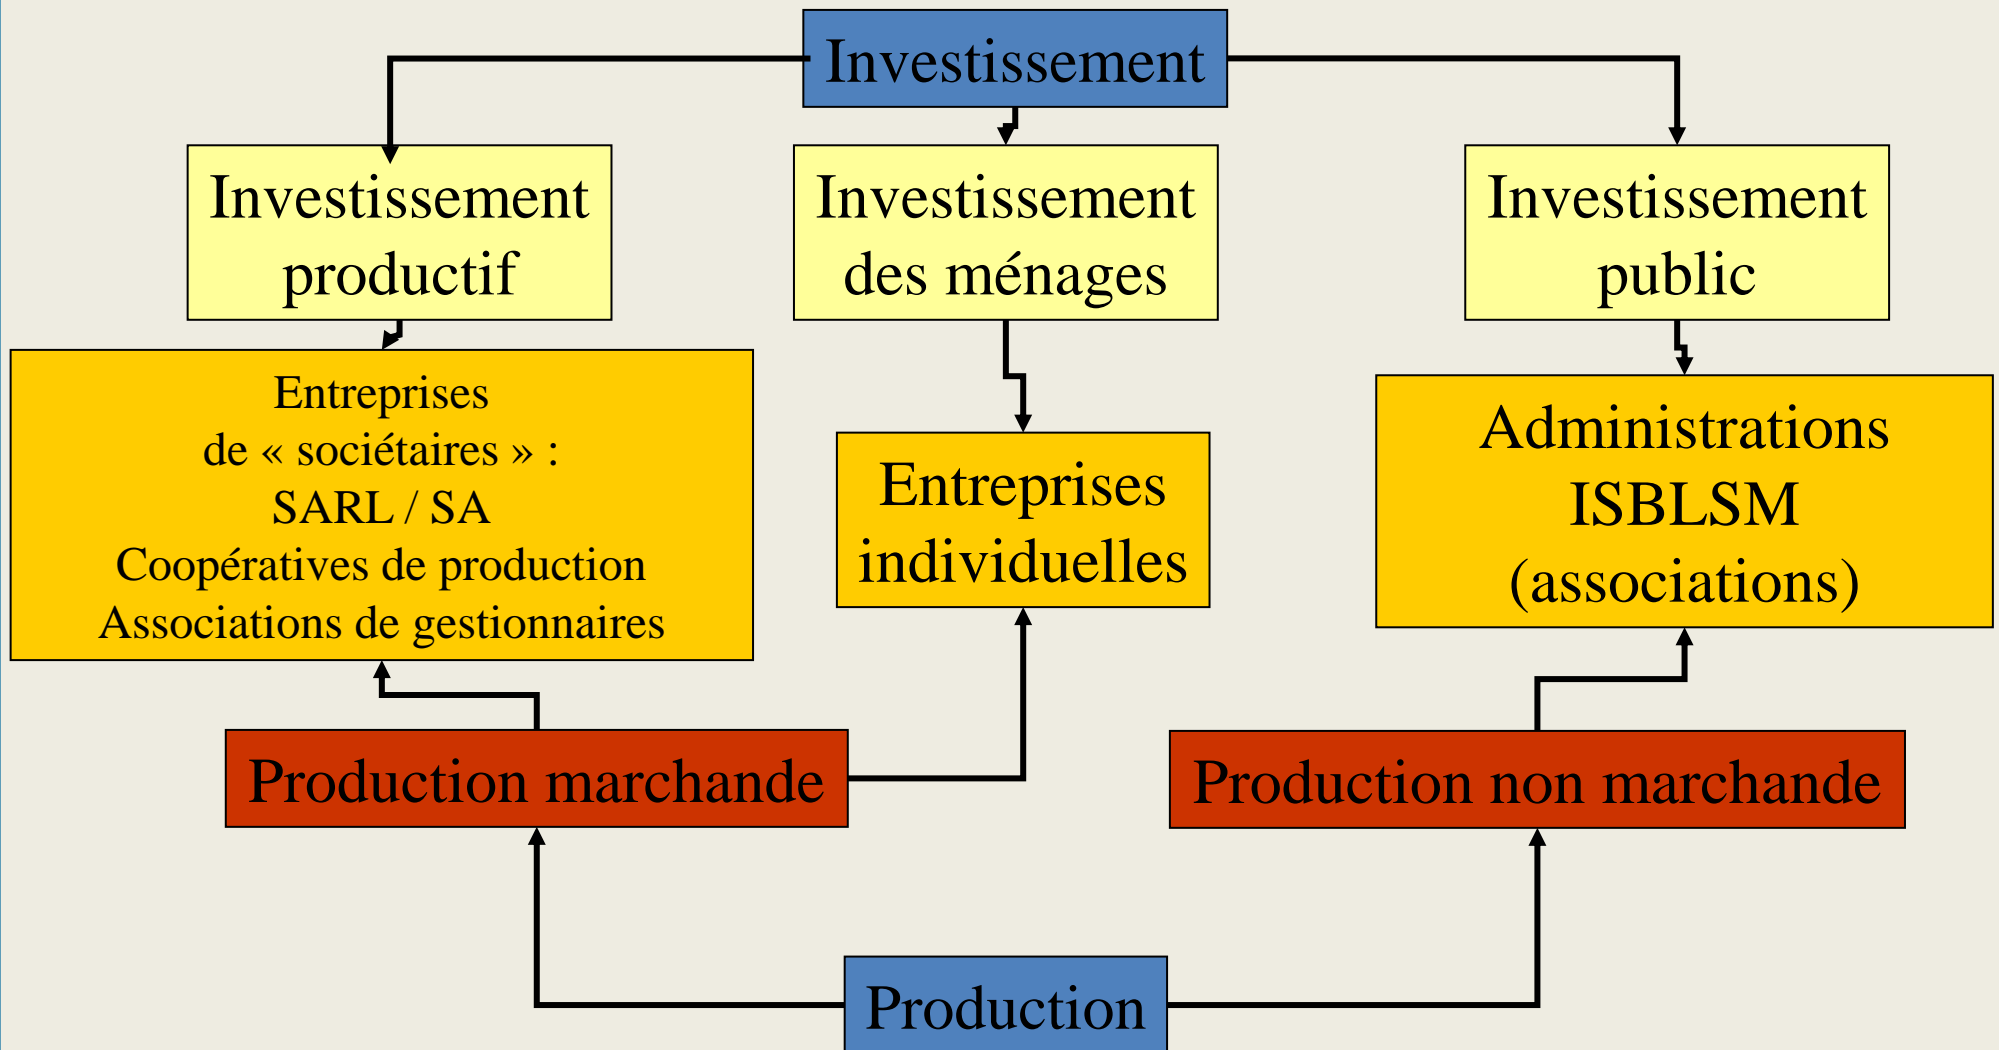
Investissement

Investissement productif

Investissement des ménages

Investissement public

Entreprises de « sociétaires » : SARL / SA Coopératives de production Associations de gestionnaires

Entreprises individuelles

Administrations ISBLSM (associations)

Production marchande

Production non marchande

Production